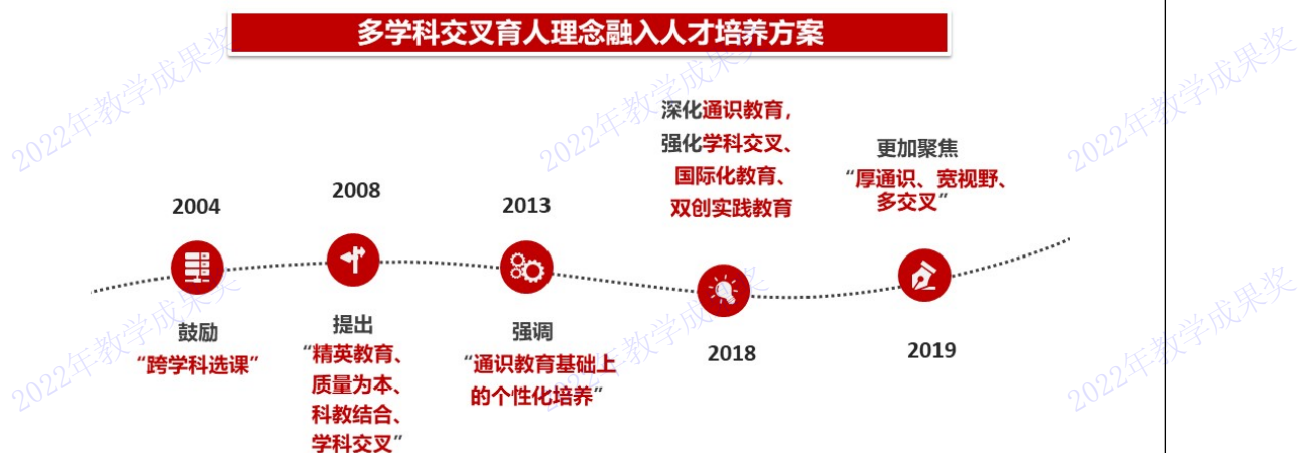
多学科交叉育人理念融入人才培养方案

2004

鼓励
“跨学科选课”

2008

提出
“精英教育、质量为本、科教结合、学科交叉”

2013

强调
“通识教育基础上的个性化培养”

深化通识教育，强化学科交叉、国际化教育、双创实践教育

2018

更加聚焦
“厚通识、宽视野、多交叉”

2019

2022年教学成果奖
2022年教学成果奖
2022年教学成果奖
2022年教学成果奖
2022年教学成果奖
2022年教学成果奖
2022年教学成果奖